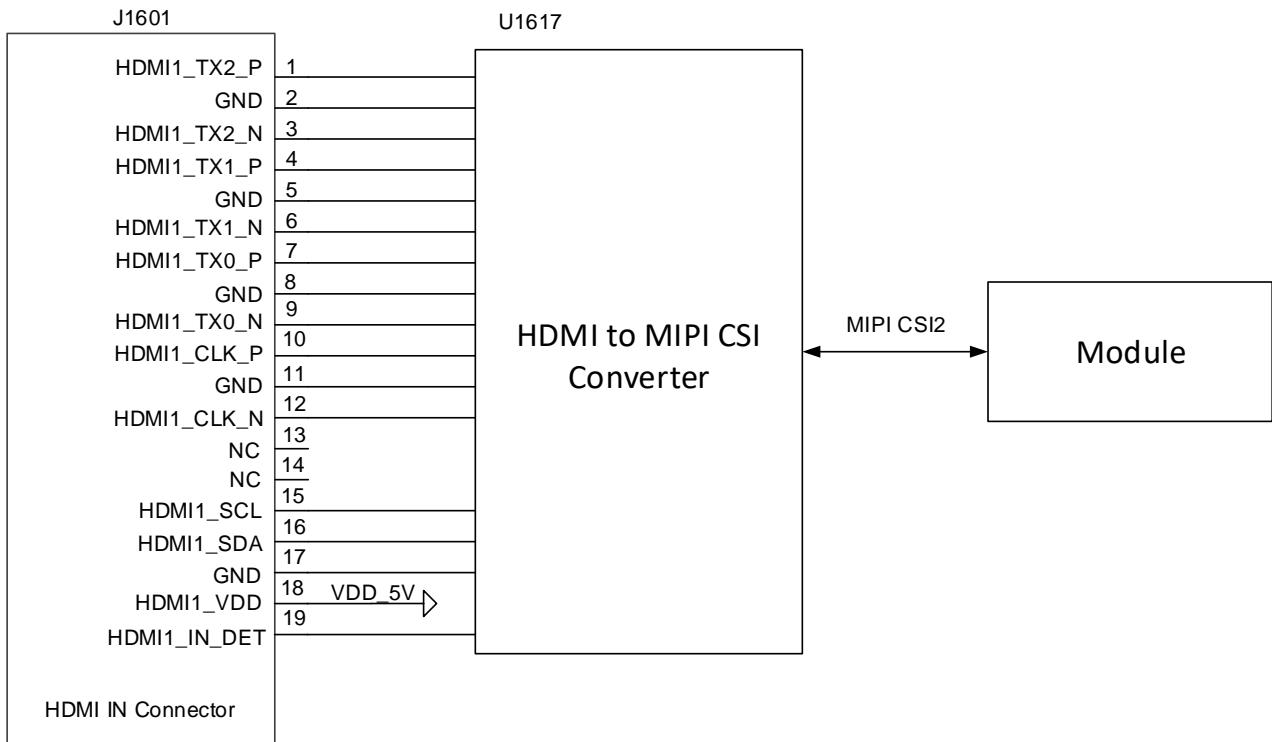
J1601

U1617

HDMI1_TX2_P 1
GND 2
HDMI1_TX2_N 3
HDMI1_TX1_P 4
GND 5
HDMI1_TX1_N 6
HDMI1_TX0_P 7
GND 8
HDMI1_TX0_N 9
HDMI1_CLK_P 10
GND 11
HDMI1_CLK_N 12
NC 13
NC 14
HDMI1_SCL 15
HDMI1_SDA 16
GND 17
HDMI1_VDD 18
HDMI1_IN_DET 19

VDD_5V

HDMI IN Connector

HDMI to MIPI CSI Converter

MIPI CSI2

Module